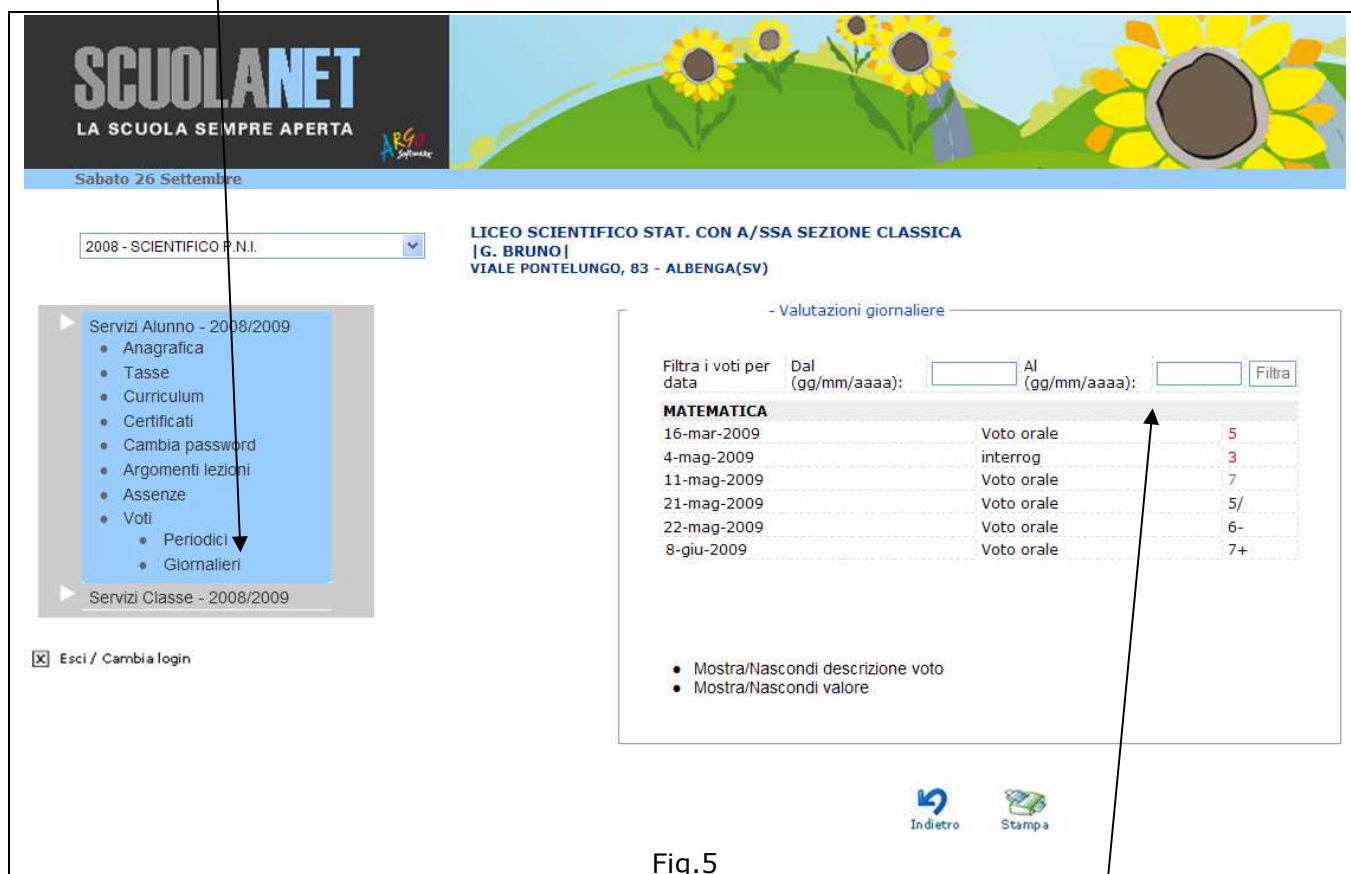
SCUOLANET
LA SCUOLA SEMPRE APERTA
ARGO Software

Sabato 26 Settembre

2008 - SCIENTIFICO P.N.I.

LICEO SCIENTIFICO STAT. CON A/SSA SEZIONE CLASSICA
|G. BRUNO|
VIALE PONTELUNGO, 83 - ALBENGA(SV)

Servizi Alunno - 2008/2009
- Anagrafica
- Tasse
- Curriculum
- Certificati
- Cambia password
- Argomenti lezioni
- Assenze
- Voti
  - Periodici
  - Giornalieri

Servizi Classe - 2008/2009

Esci / Cambia login

- Valutazioni giornaliere

Filtra i voti per data | Dal (gg/mm/aaaa): | Al (gg/mm/aaaa): | Filtra

| MATEMATICA | | |
|---|---|---|
| 16-mar-2009 | Voto orale | 5 |
| 4-mag-2009 | interrog | 3 |
| 11-mag-2009 | Voto orale | 7 |
| 21-mag-2009 | Voto orale | 5/ |
| 22-mag-2009 | Voto orale | 6- |
| 8-giu-2009 | Voto orale | 7+ |

- Mostra/Nascondi descrizione voto
- Mostra/Nascondi valore

Indietro
Stampa

Fig.5